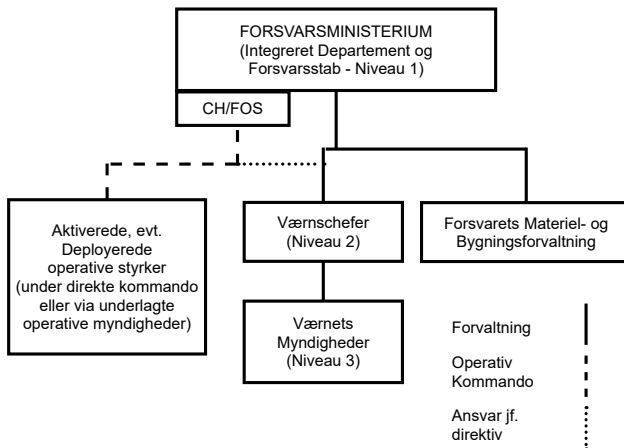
FORSVARSMINISTERIUM
(Integreret Departement og Forsvarsstab - Niveau 1)

CH/FOS

Aktiverede, evt. Deployerede operative styrker (under direkte kommando eller via underlagte operative myndigheder)

Værnschefer
(Niveau 2)

Forsvarets Materiel- og Bygningsforvaltning

Værnets Myndigheder
(Niveau 3)

Forvaltning

Operativ Kommando

Ansvar jf. direktiv